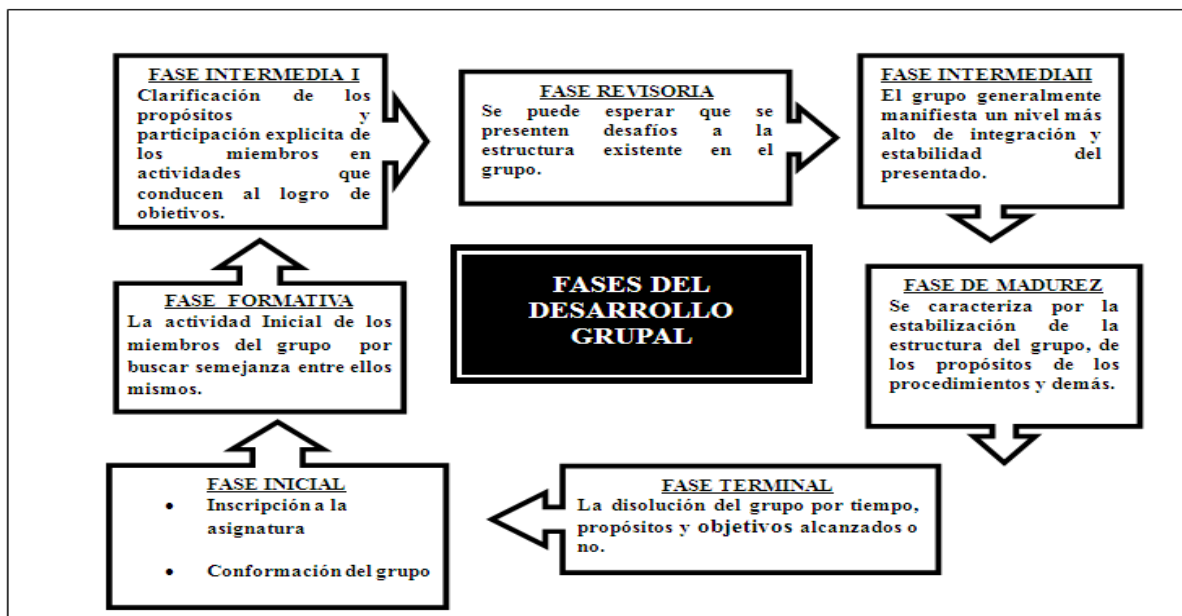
FASE INTERMEDIA I
Clarificación de los propósitos y participación explicita de los miembros en actividades que conducen al logro de obietivos.

FASE REVISORIA
Se puede esperar que se presenten desafíos a la estructura existente en el grupo.

FASE INTERMEDIAII
El grupo generalmente manifiesta un nivel más alto de integración y estabilidad del presentado.

FASES DEL DESARROLLO GRUPAL

FASE FORMATIVA
La actividad Inicial de los miembros del grupo por buscar semejanza entre ellos mismos.

FASE DE MADUREZ
Se caracteriza por la estabilización de la estructura del grupo, de los propósitos de los procedimientos y demás.

FASE INICIAL
• Inscripción a la asignatura
• Conformación del grupo

FASE TERMINAL
La disolución del grupo por tiempo, propósitos y objetivos alcanzados o no.